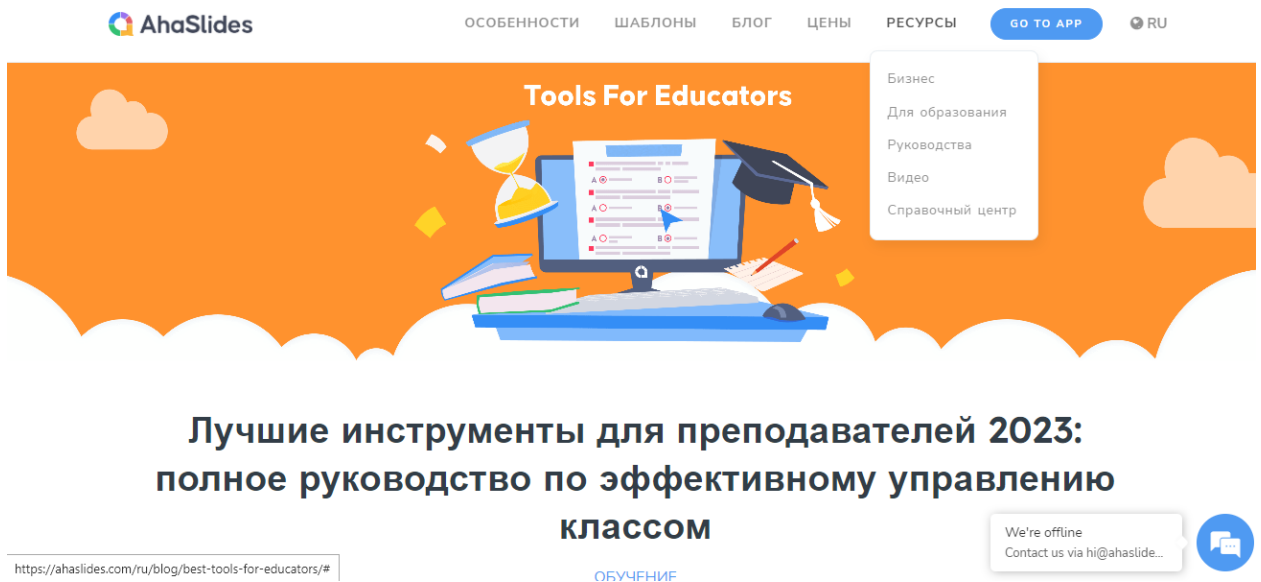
AhaSlides

ОСОБЕННОСТИ ШАБЛОНЫ БЛОГ ЦЕНЫ РЕСУРСЫ GO TO APP RU

Бизнес
Для образования
Руководства
Видео
Справочный центр

Tools For Educators

A B
A B
A B

Лучшие инструменты для преподавателей 2023: полное руководство по эффективному управлению классом

ОБУЧЕНИЕ

https://ahaslides.com/ru/blog/best-tools-for-educators/#

We're offline
Contact us via hi@ahaslide...